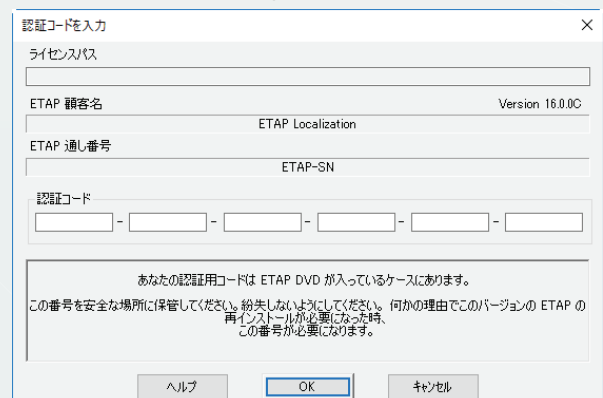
認証コードを入力

×

ライセンスパス

ETAP 顧客名

Version 16.0.0C

ETAP Localization

ETAP 通し番号

ETAP-SN

認証コード

- - - - -

あなたの認証用コードは ETAP DVD が入っているケースにあります。

この番号を安全な場所に保管してください。紛失しないようにしてください。何かの理由でこのバージョンの ETAP の再インストールが必要になった時、この番号が必要になります。

ヘルプ

OK

キャンセル